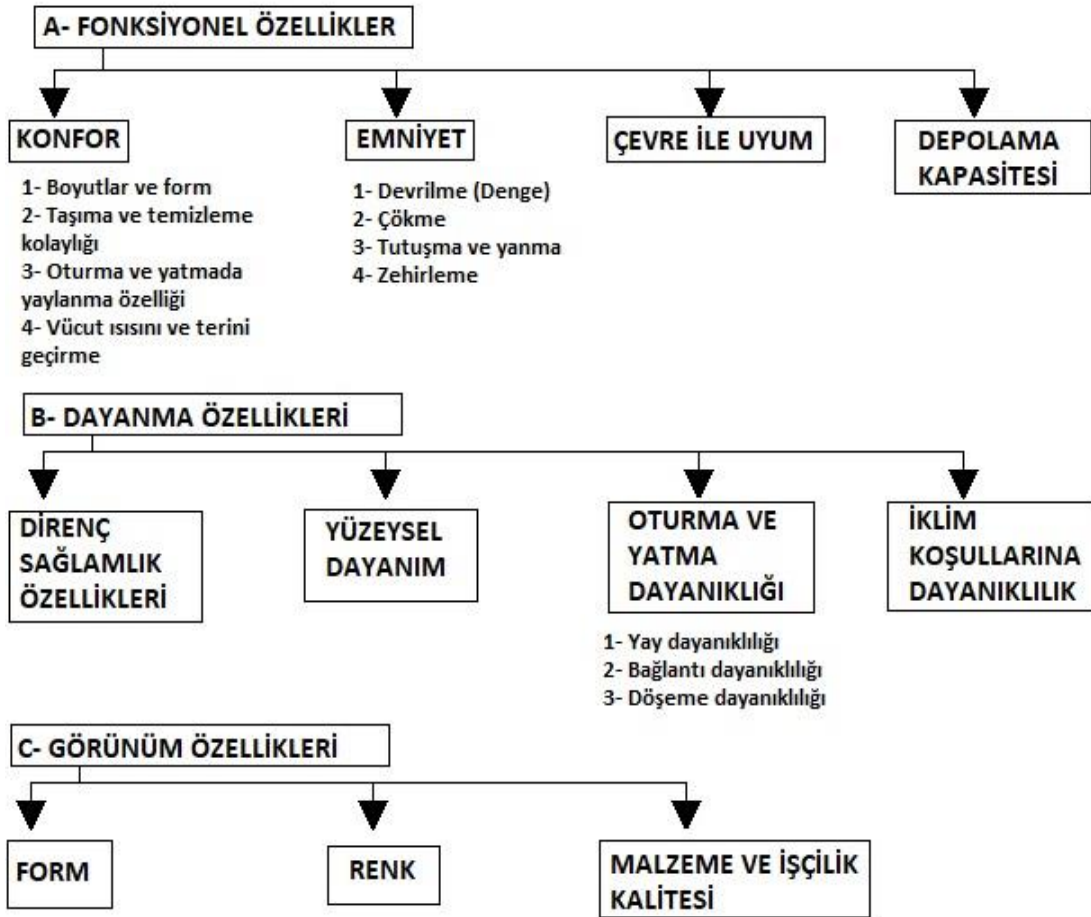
A- FONKSİYONEL ÖZELLİKLER

KONFOR

1- Boyutlar ve form
2- Taşıma ve temizleme kolaylığı
3- Oturma ve yatmada yaylanma özelliği
4- Vücut ısısını ve terini geçirme

EMNİYET

1- Devrilme (Denge)
2- Çökme
3- Tutuşma ve yanma
4- Zehirleme

ÇEVRE İLE UYUM

DEPOLAMA KAPASİTESİ

B- DAYANMA ÖZELLİKLERİ

DİRENÇ SAĞLAMLIK ÖZELLİKLERİ

YÜZEYSEL DAYANIM

OTURMA VE YATMA DAYANIKLIĞI

1- Yay dayanıklılığı
2- Bağlantı dayanıklılığı
3- Döşeme dayanıklılığı

İKLİM KOŞULLARINA DAYANIKLILIK

C- GÖRÜNÜM ÖZELLİKLERİ

FORM

RENK

MALZEME VE İŞÇİLİK KALİTESİ